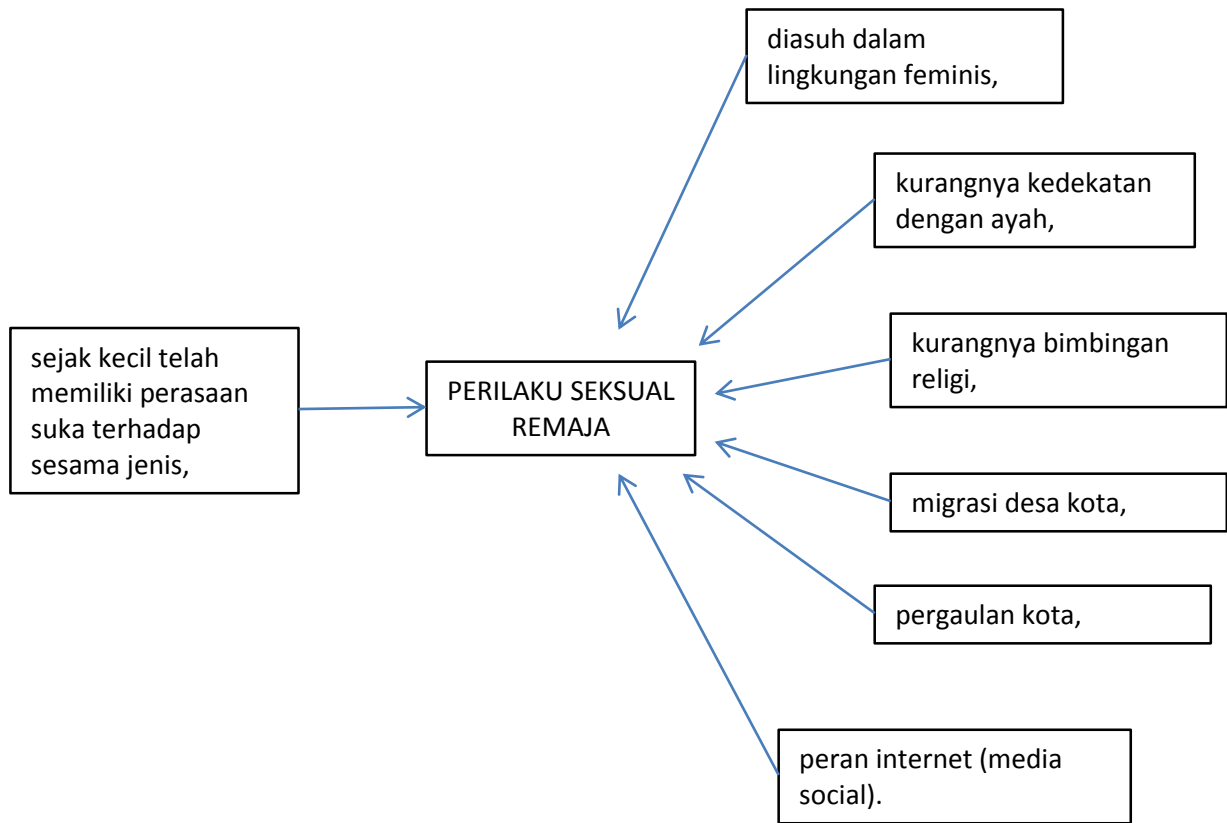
diasuh dalam lingkungan feminis,

kurangnya kedekatan dengan ayah,

sejak kecil telah memiliki perasaan suka terhadap sesama jenis,

PERILAKU SEKSUAL REMAJA

kurangnya bimbingan religi,

migrasi desa kota,

pergaulan kota,

peran internet (media social).